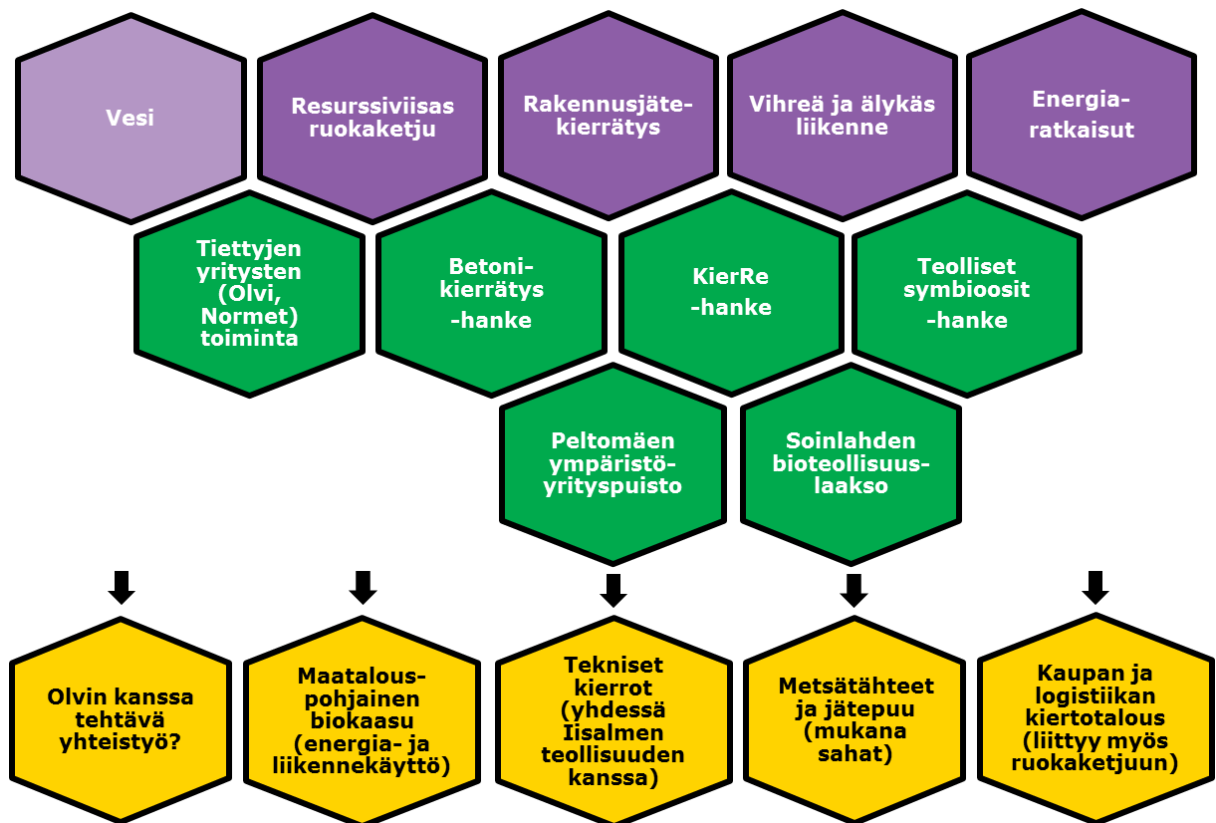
Vesi

Resurssiviisas ruokaketju

Rakennusjätekierrätys

Vihreä ja älykäs liikenne

Energiaratkaisut

Tiettyjen yritysten (Olvi, Normet) toiminta

Betonikierrätys -hanke

KierRe -hanke

Teolliset symbioosit -hanke

Peltomäen ympäristöyrityspuisto

Soinlahden bioteollisuuslaakso

Olvin kanssa tehtävä yhteistyö?

Maatalouspohjainen biokaasu (energia- ja liikennekäyttö)

Tekniset kierrot (yhdessä Iisalmen teollisuuden kanssa)

Metsätähteet ja jätepuu (mukana sahat)

Kaupan ja logistiikan kiertotalous (liittyy myös ruokaketjuun)